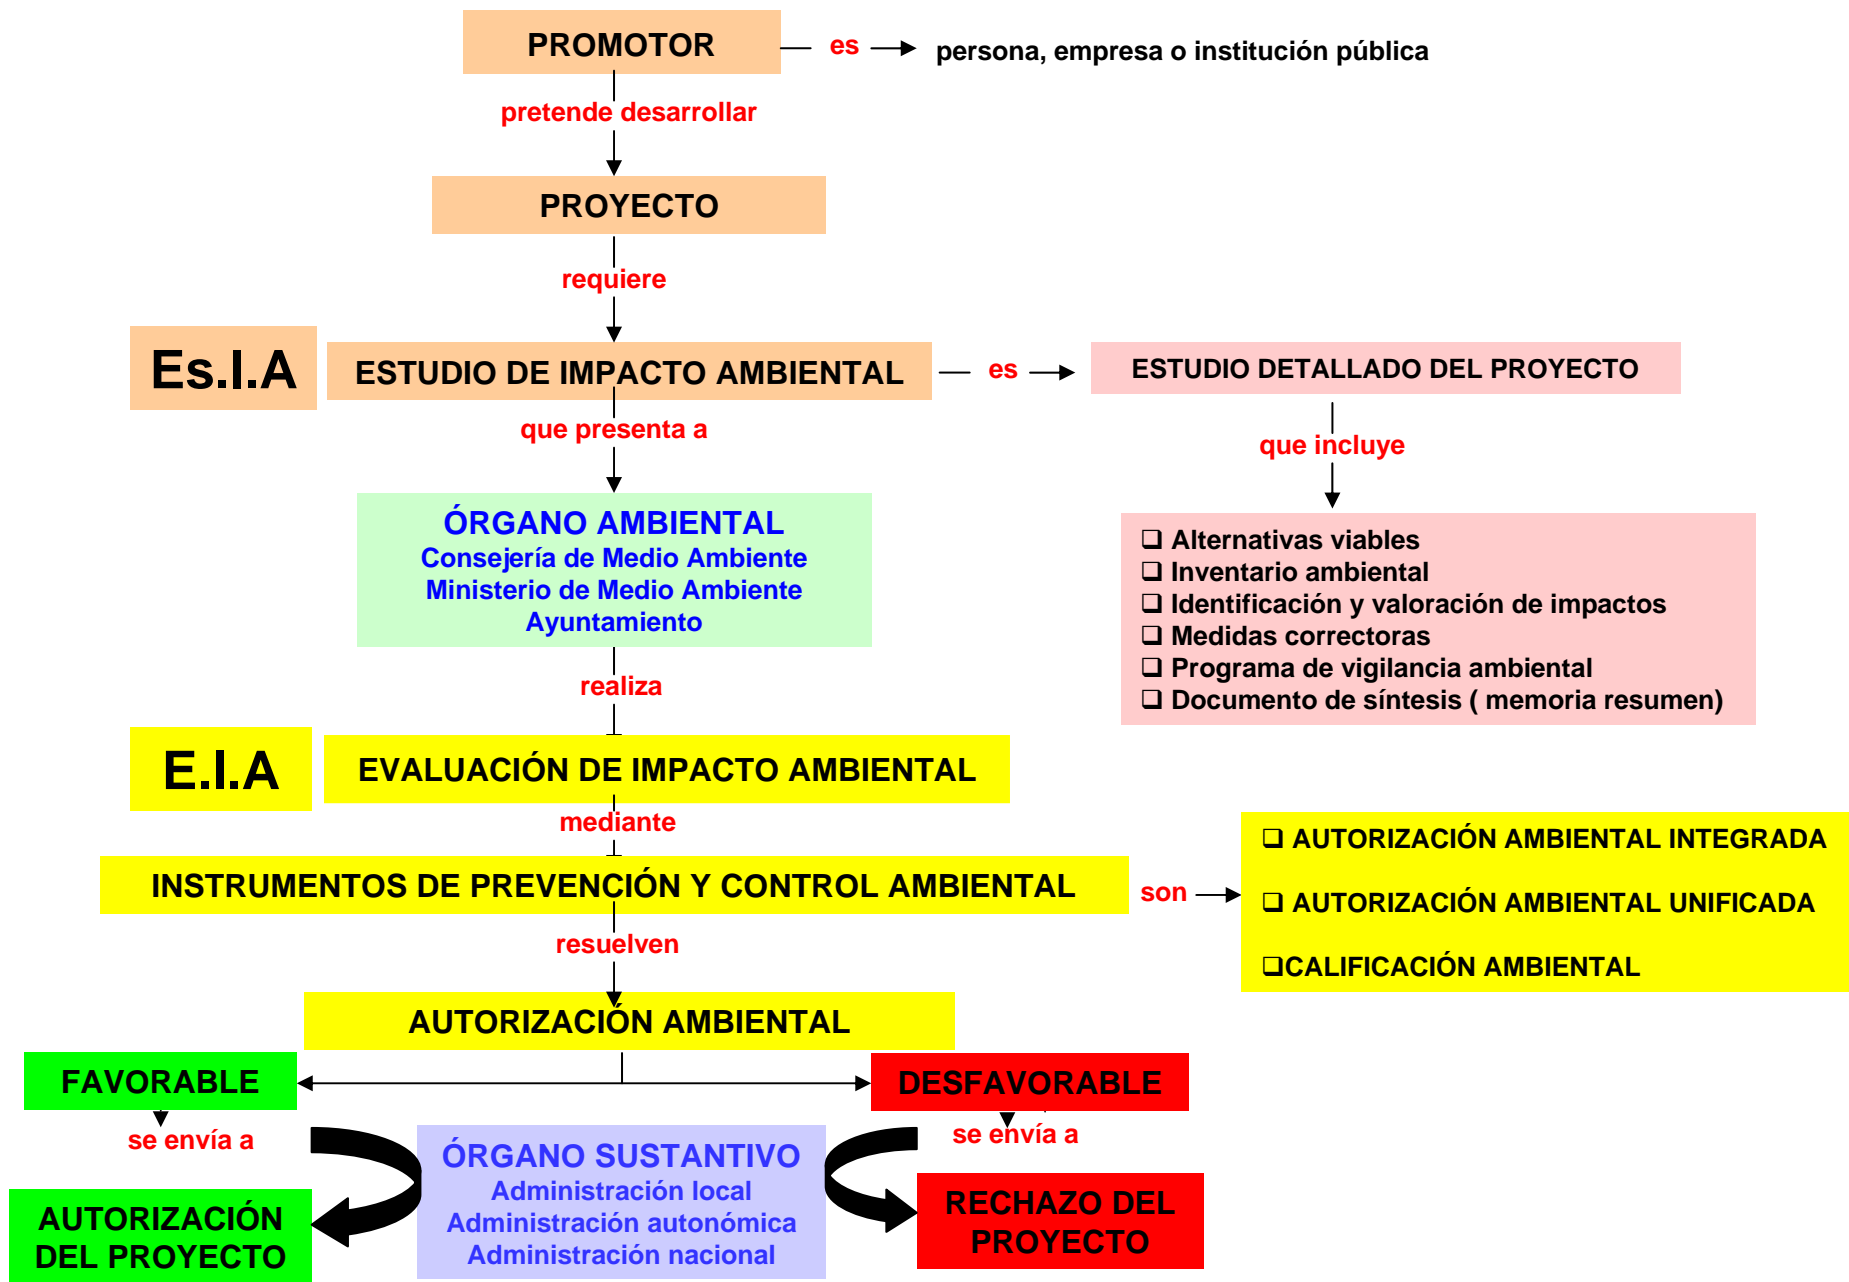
PROMOTOR — es → persona, empresa o institución pública

pretende desarrollar

PROYECTO

requiere

Es.I.A

ESTUDIO DE IMPACTO AMBIENTAL — es → ESTUDIO DETALLADO DEL PROYECTO

que incluye

❑ Alternativas viables
❑ Inventario ambiental
❑ Identificación y valoración de impactos
❑ Medidas correctoras
❑ Programa de vigilancia ambiental
❑ Documento de síntesis ( memoria resumen)

que presenta a

ÓRGANO AMBIENTAL
Consejería de Medio Ambiente
Ministerio de Medio Ambiente
Ayuntamiento

realiza

E.I.A

EVALUACIÓN DE IMPACTO AMBIENTAL

mediante

INSTRUMENTOS DE PREVENCIÓN Y CONTROL AMBIENTAL son →

❑ AUTORIZACIÓN AMBIENTAL INTEGRADA
❑ AUTORIZACIÓN AMBIENTAL UNIFICADA
❑CALIFICACIÓN AMBIENTAL

resuelven

AUTORIZACIÓN AMBIENTAL

FAVORABLE

DESFAVORABLE

se envía a

se envía a

ÓRGANO SUSTANTIVO
Administración local
Administración autonómica
Administración nacional

AUTORIZACIÓN DEL PROYECTO

RECHAZO DEL PROYECTO